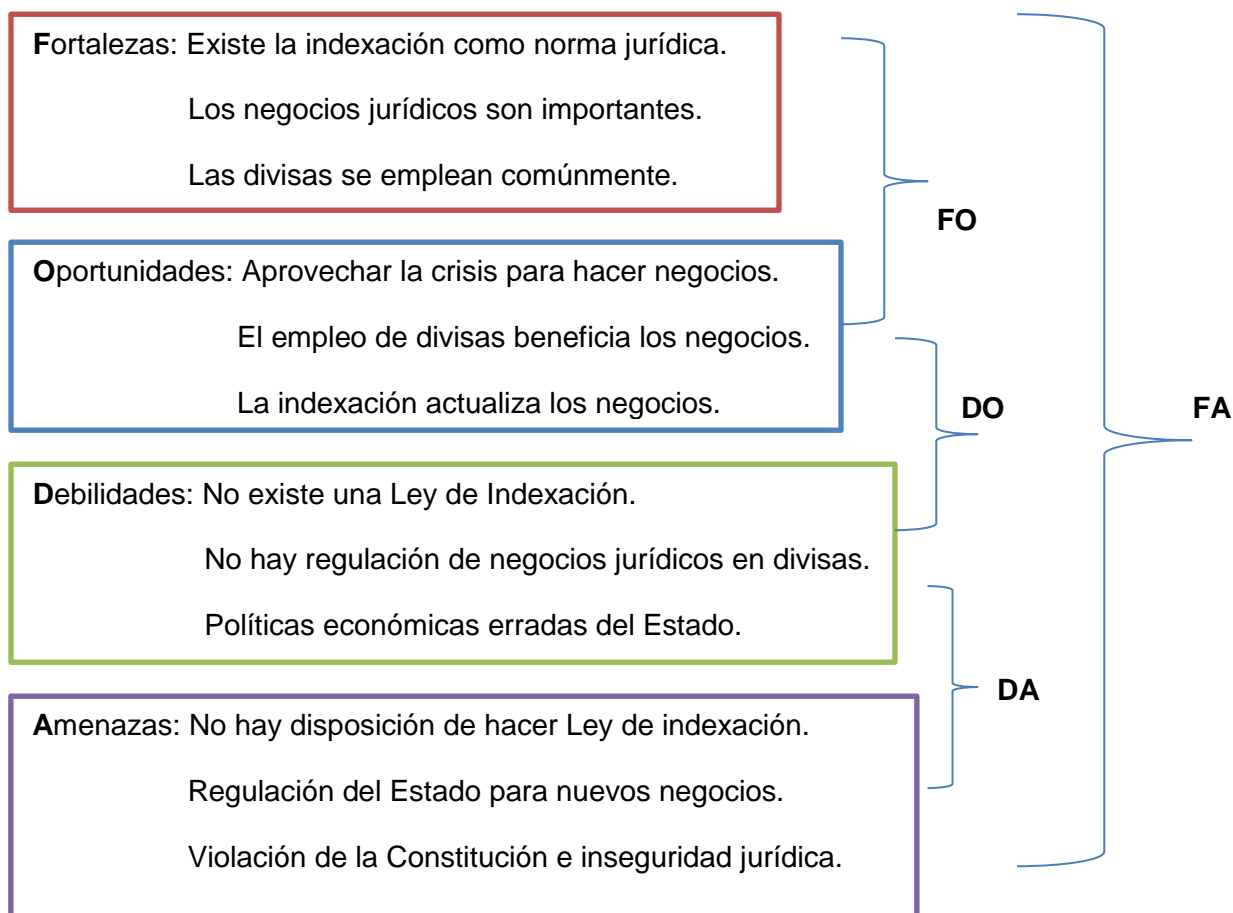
Fortalezas: Existe la indexación como norma jurídica.

Los negocios jurídicos son importantes.

Las divisas se emplean comúnmente.

FO

Oportunidades: Aprovechar la crisis para hacer negocios.

El empleo de divisas beneficia los negocios.

La indexación actualiza los negocios.

DO

FA

Debilidades: No existe una Ley de Indexación.

No hay regulación de negocios jurídicos en divisas.

Políticas económicas erradas del Estado.

DA

Amenazas: No hay disposición de hacer Ley de indexación.

Regulación del Estado para nuevos negocios.

Violación de la Constitución e inseguridad jurídica.